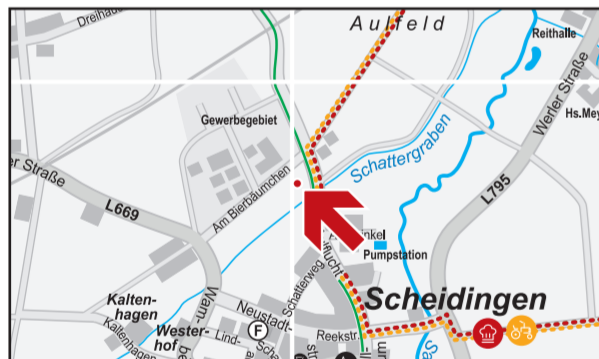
Dreihau
Aulfeld
Reithalle
Werler Straße
Hs.Mey
Gewerbegebiet
Schattergraben
er Straße
L795
L669
Am Bierbäumchen
nkel
Pumpstation
Schattenweg
bruch
Kaltenhagen
Westerhof
Kaltenhagen
Wam
Neustadt
Lind
F
Reekstr
Scheidingen